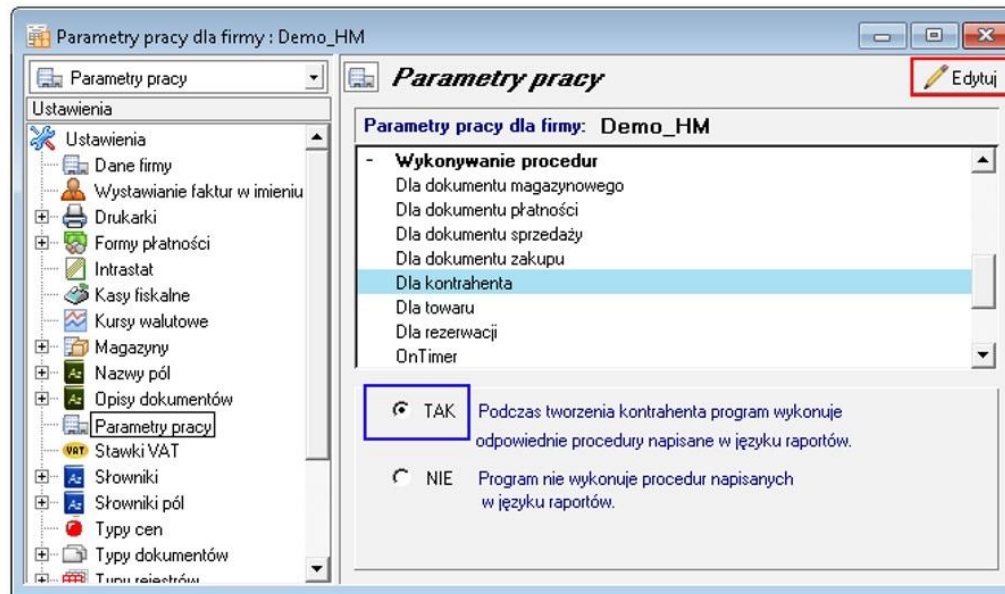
Parametry pracy dla firmy : Demo_HM

Parametry pracy

Ustawienia

Ustawienia
Dane firmy
Wystawianie faktur w imieniu
Drukarki
Formy płatności
Intrastat
Kasy fiskalne
Kursy walutowe
Magazyny
Nazwy pól
Opisy dokumentów
Parametry pracy
Stawki VAT
Słowniki
Słowniki pól
Typy cen
Typy dokumentów
Typy rejestrów

Parametry pracy

Edytuj

Parametry pracy dla firmy: Demo_HM

- Wykonywanie procedur
Dla dokumentu magazynowego
Dla dokumentu płatności
Dla dokumentu sprzedaży
Dla dokumentu zakupu
Dla kontrahenta
Dla towaru
Dla rezerwacji
OnTimer

TAK Podczas tworzenia kontrahenta program wykonuje odpowiednie procedury napisane w języku raportów.

NIE Program nie wykonuje procedur napisanych w języku raportów.